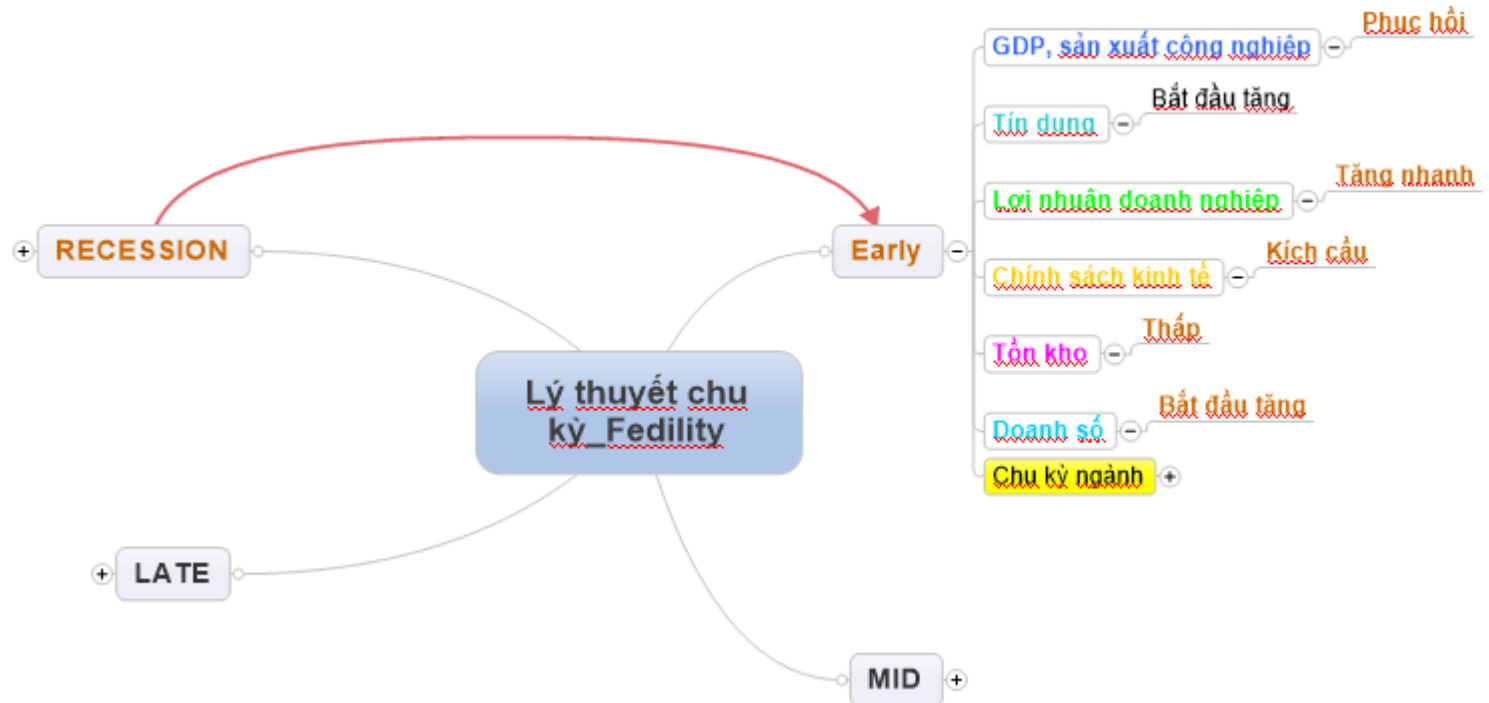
Lý thuyết chu kỳ_Fedility

RECESSION

Early

GDP, sản xuất công nghiệp
Phục hồi

Tín dụng
Bắt đầu tăng

Lợi nhuận doanh nghiệp
Tăng nhanh

Chính sách kinh tế
Kích cầu

Tồn kho
Thấp

Doanh số
Bắt đầu tăng

Chu kỳ ngành

LATE

MID